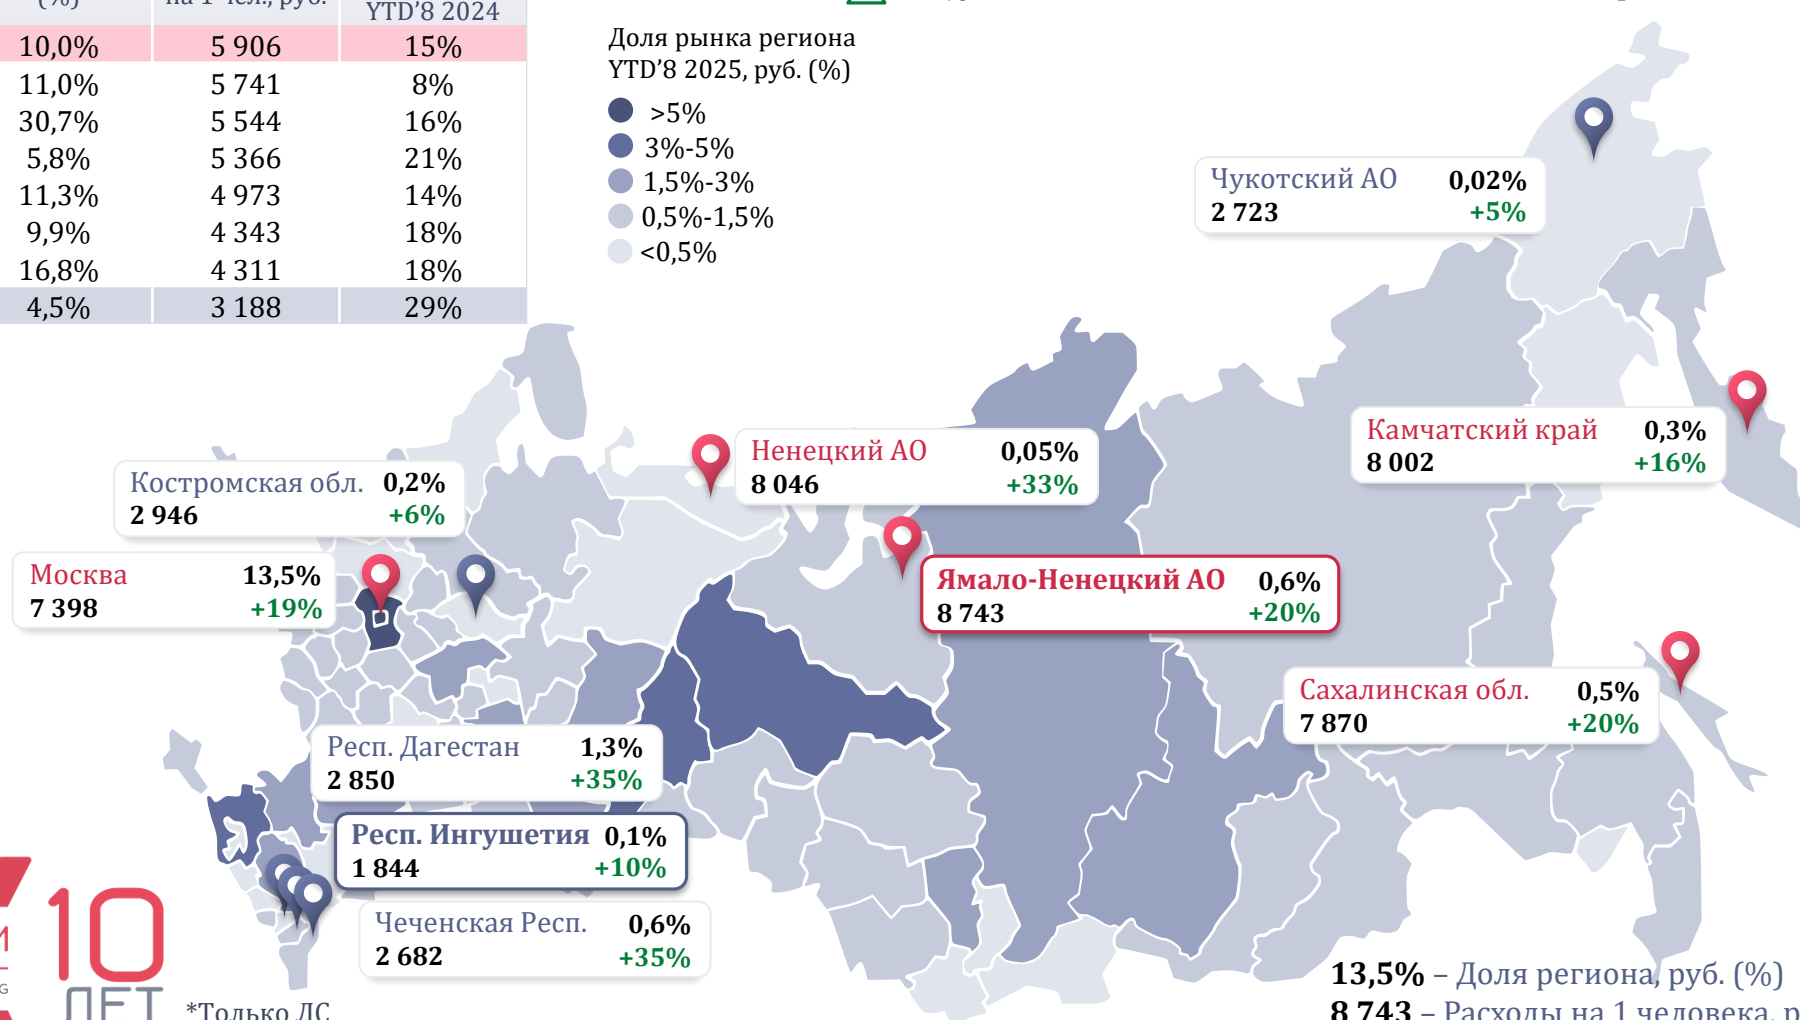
| (%) | на 1 чел., руб. | YTD'8 2024 |
|---|---|---|
| 10,0% | 5 906 | 15% |
| 11,0% | 5 741 | 8% |
| 30,7% | 5 544 | 16% |
| 5,8% | 5 366 | 21% |
| 11,3% | 4 973 | 14% |
| 9,9% | 4 343 | 18% |
| 16,8% | 4 311 | 18% |
| 4,5% | 3 188 | 29% |

Доля рынка региона YTD'8 2025, руб. (%)
>5%
3%-5%
1,5%-3%
0,5%-1,5%
<0,5%

Чукотский АО 0,02%
2 723 +5%

Камчатский край 0,3%
8 002 +16%

Ненецкий АО 0,05%
8 046 +33%

Костромская обл. 0,2%
2 946 +6%

Москва 13,5%
7 398 +19%

Ямало-Ненецкий АО 0,6%
8 743 +20%

Сахалинская обл. 0,5%
7 870 +20%

Респ. Дагестан 1,3%
2 850 +35%

Респ. Ингушетия 0,1%
1 844 +10%

Чеченская Респ. 0,6%
2 682 +35%

10 ЛЕТ

*Только ЛС

13,5% – Доля региона, руб. (%)
8 743 – Расходы на 1 человека, р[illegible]